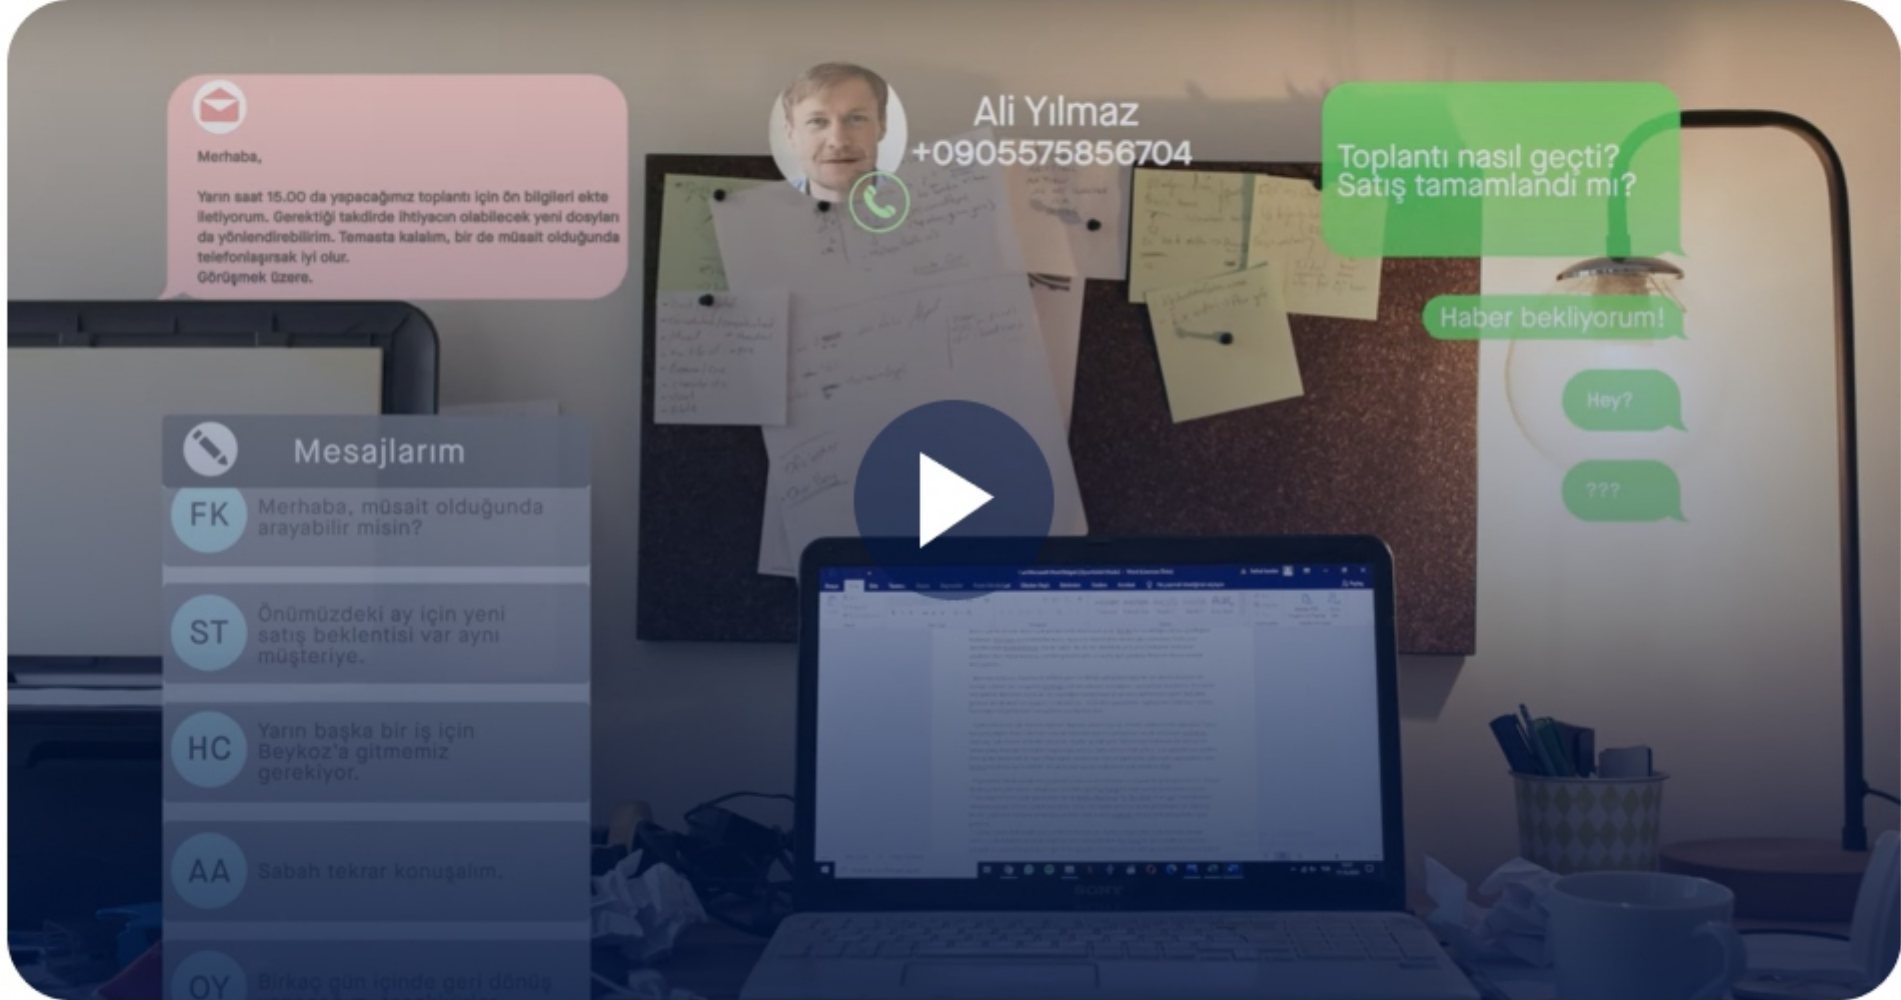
Merhaba,

Yarın saat 15.00 da yapacağımız toplantı için ön bilgileri ekte iletiyorum. Gerektiği takdirde ihtiyacın olabilecek yeni dosyaları da yönlendirebilirim. Temasta kalalım, bir de müsait olduğunda telefonlaşırsak iyi olur.
Görüşmek üzere.

Ali Yılmaz
+905575856704

Toplantı nasıl geçti? Satış tamamlandı mı?

Haber bekliyorum!

Hey?

???

Mesajlarım

FK Merhaba, müsait olduğunda arayabilir misin?

ST Önümüzdeki ay için yeni satış beklentisi var aynı müşteriye.

HC Yarın başka bir iş için Beykoz'a gitmemiz gerekiyor.

AA Sabah tekrar konuşalım.

OY Birkaç gün içinde geri dönüş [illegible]

SONY